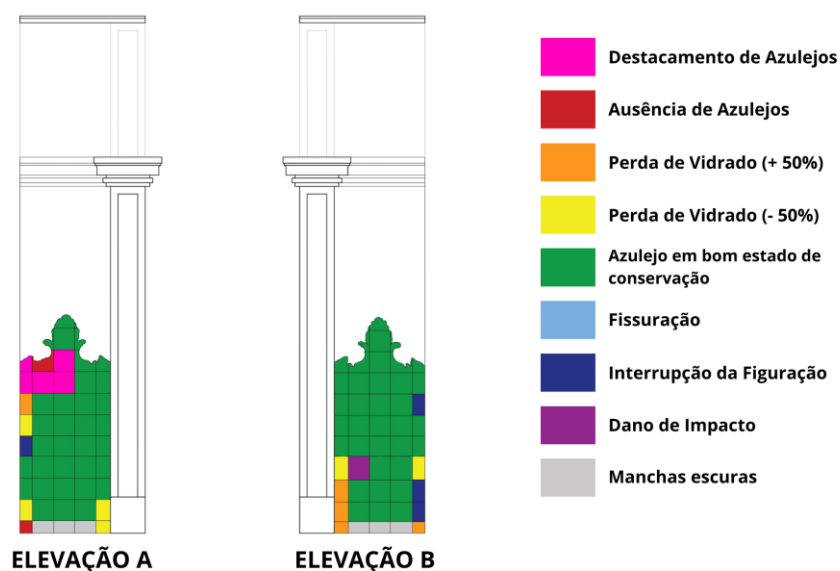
Destacamento de Azulejos

Ausência de Azulejos

Perda de Vidrado (+ 50%)

Perda de Vidrado (- 50%)

Azulejo em bom estado de conservação

Fissuração

Interrupção da Figuração

Dano de Impacto

Manchas escuras

ELEVAÇÃO A

ELEVAÇÃO B